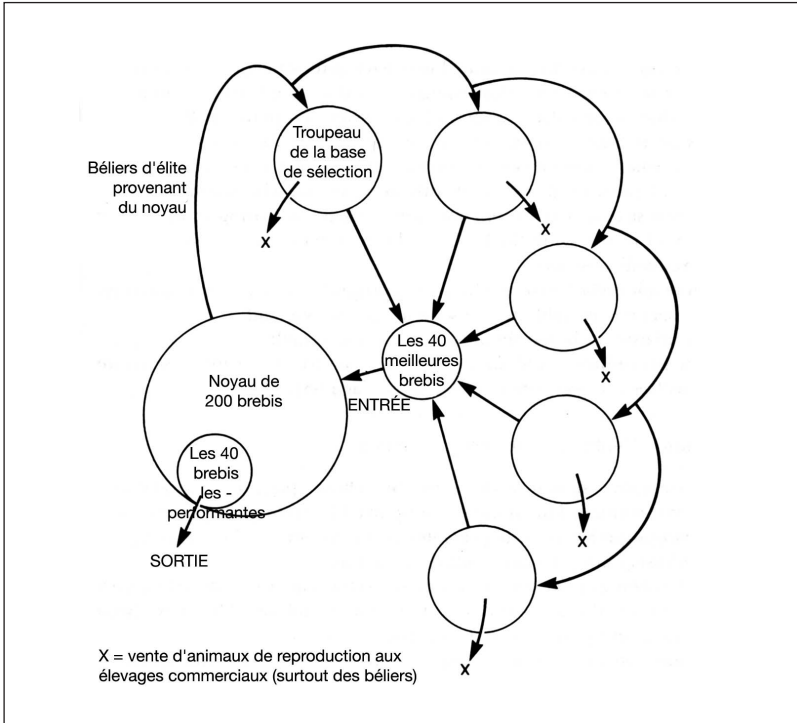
Béliers d'élite provenant du noyau

Troupeau de la base de sélection

X

X

X

X

X

Les 40 meilleures brebis

Noyau de 200 brebis

ENTRÉE

Les 40 brebis les - performantes

SORTIE

X = vente d'animaux de reproduction aux élevages commerciaux (surtout des béliers)